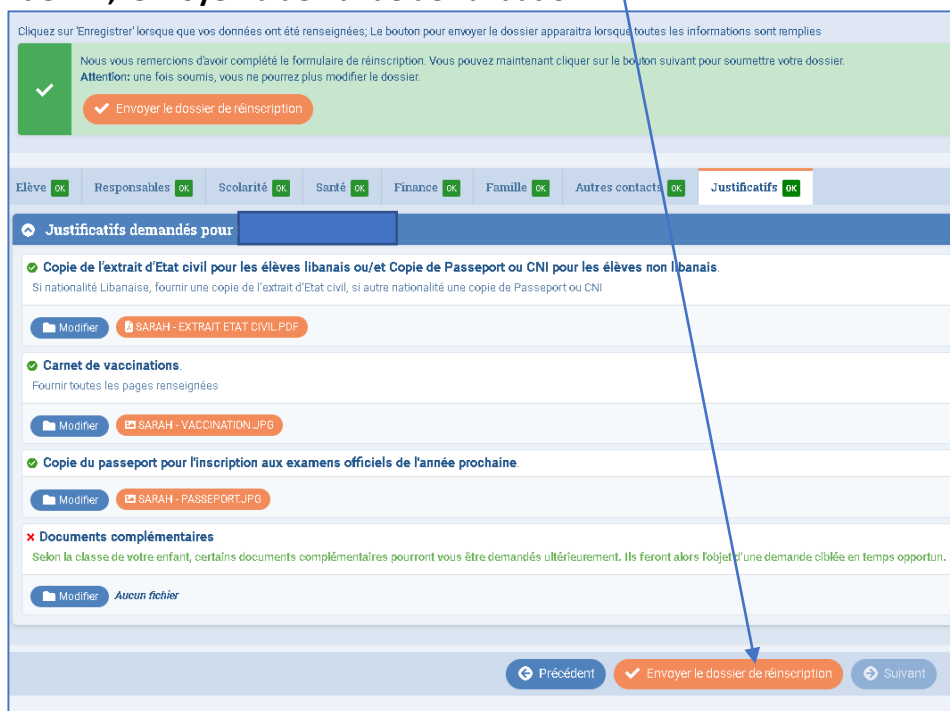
Cliquez sur 'Enregistrer' lorsque que vos données ont été renseignées; Le bouton pour envoyer le dossier apparaitra lorsque toutes les informations sont remplies

Nous vous remercions d'avoir complété le formulaire de réinscription. Vous pouvez maintenant cliquer sur le bouton suivant pour soumettre votre dossier.
Attention: une fois soumis, vous ne pourrez plus modifier le dossier.

Envoyer le dossier de réinscription

Elève OK | Responsables OK | Scolarité OK | Santé OK | Finance OK | Famille OK | Autres contacts OK | Justificatifs OK

Justificatifs demandés pour

Copie de l'extrait d'Etat civil pour les élèves libanais ou/et Copie de Passeport ou CNI pour les élèves non libanais.
Si nationalité Libanaise, fournir une copie de l'extrait d'Etat civil, si autre nationalité une copie de Passeport ou CNI

Modifier SARAH - EXTRAIT ETAT CIVIL.PDF

Carnet de vaccinations.
Fournir toutes les pages renseigées

Modifier SARAH - VACCINATION.JPG

Copie du passeport pour l'inscription aux examens officiels de l'année prochaine.

Modifier SARAH - PASSEPORT.JPG

Documents complémentaires
Selon la classe de votre enfant, certains documents complémentaires pourront vous être demandés ultérieurement. Ils feront alors l'objet d'une demande ciblée en temps opportun.

Modifier Aucun fichier

Précédent Envoyer le dossier de réinscription Suivant